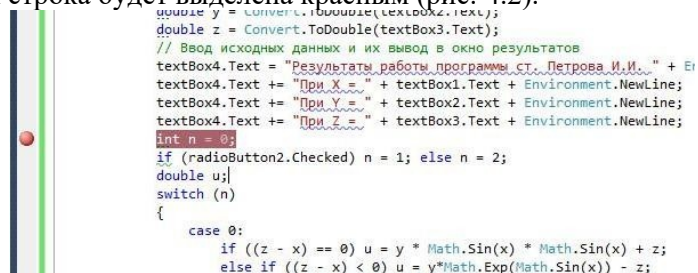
строка будет выделена красным (рис. 4.2).

double y = Convert.ToDouble(textBox2.Text);
double z = Convert.ToDouble(textBox3.Text);
// Ввод исходных данных и их вывод в окно результатов
textBox4.Text = "Результаты работы программы ст. Петрова И.И. " + En
textBox4.Text += "При X = " + textBox1.Text + Environment.NewLine;
textBox4.Text += "При Y = " + textBox2.Text + Environment.NewLine;
textBox4.Text += "При Z = " + textBox3.Text + Environment.NewLine;
int n = 0;
if (radioButton2.Checked) n = 1; else n = 2;
double u;
switch (n)
{
case 0:
if ((z - x) == 0) u = y * Math.Sin(x) * Math.Sin(x) + z;
else if ((z - x) < 0) u = y*Math.Exp(Math.Sin(x)) - z;